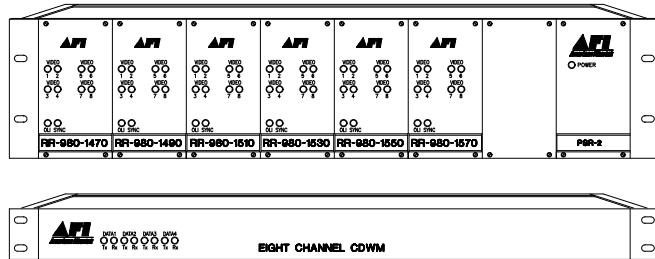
AFI
VIDEO 1 2
VIDEO 5 6
VIDEO 3 4
VIDEO 7 8
OLI SYNC
RR-980-1470

AFI
VIDEO 1 2
VIDEO 5 6
VIDEO 3 4
VIDEO 7 8
OLI SYNC
RR-980-1490

AFI
VIDEO 1 2
VIDEO 5 6
VIDEO 3 4
VIDEO 7 8
OLI SYNC
RR-980-1510

AFI
VIDEO 1 2
VIDEO 5 6
VIDEO 3 4
VIDEO 7 8
OLI SYNC
RR-980-1530

AFI
VIDEO 1 2
VIDEO 5 6
VIDEO 3 4
VIDEO 7 8
OLI SYNC
RR-980-1550

AFI
VIDEO 1 2
VIDEO 5 6
VIDEO 3 4
VIDEO 7 8
OLI SYNC
RR-980-1570

AFI
POWER
PSR-2

AFI
DATA1 DATA2 DATA3 DATA4
Tx Rx Tx Rx Tx Rx Tx Rx
EIGHT CHANNEL CDWM